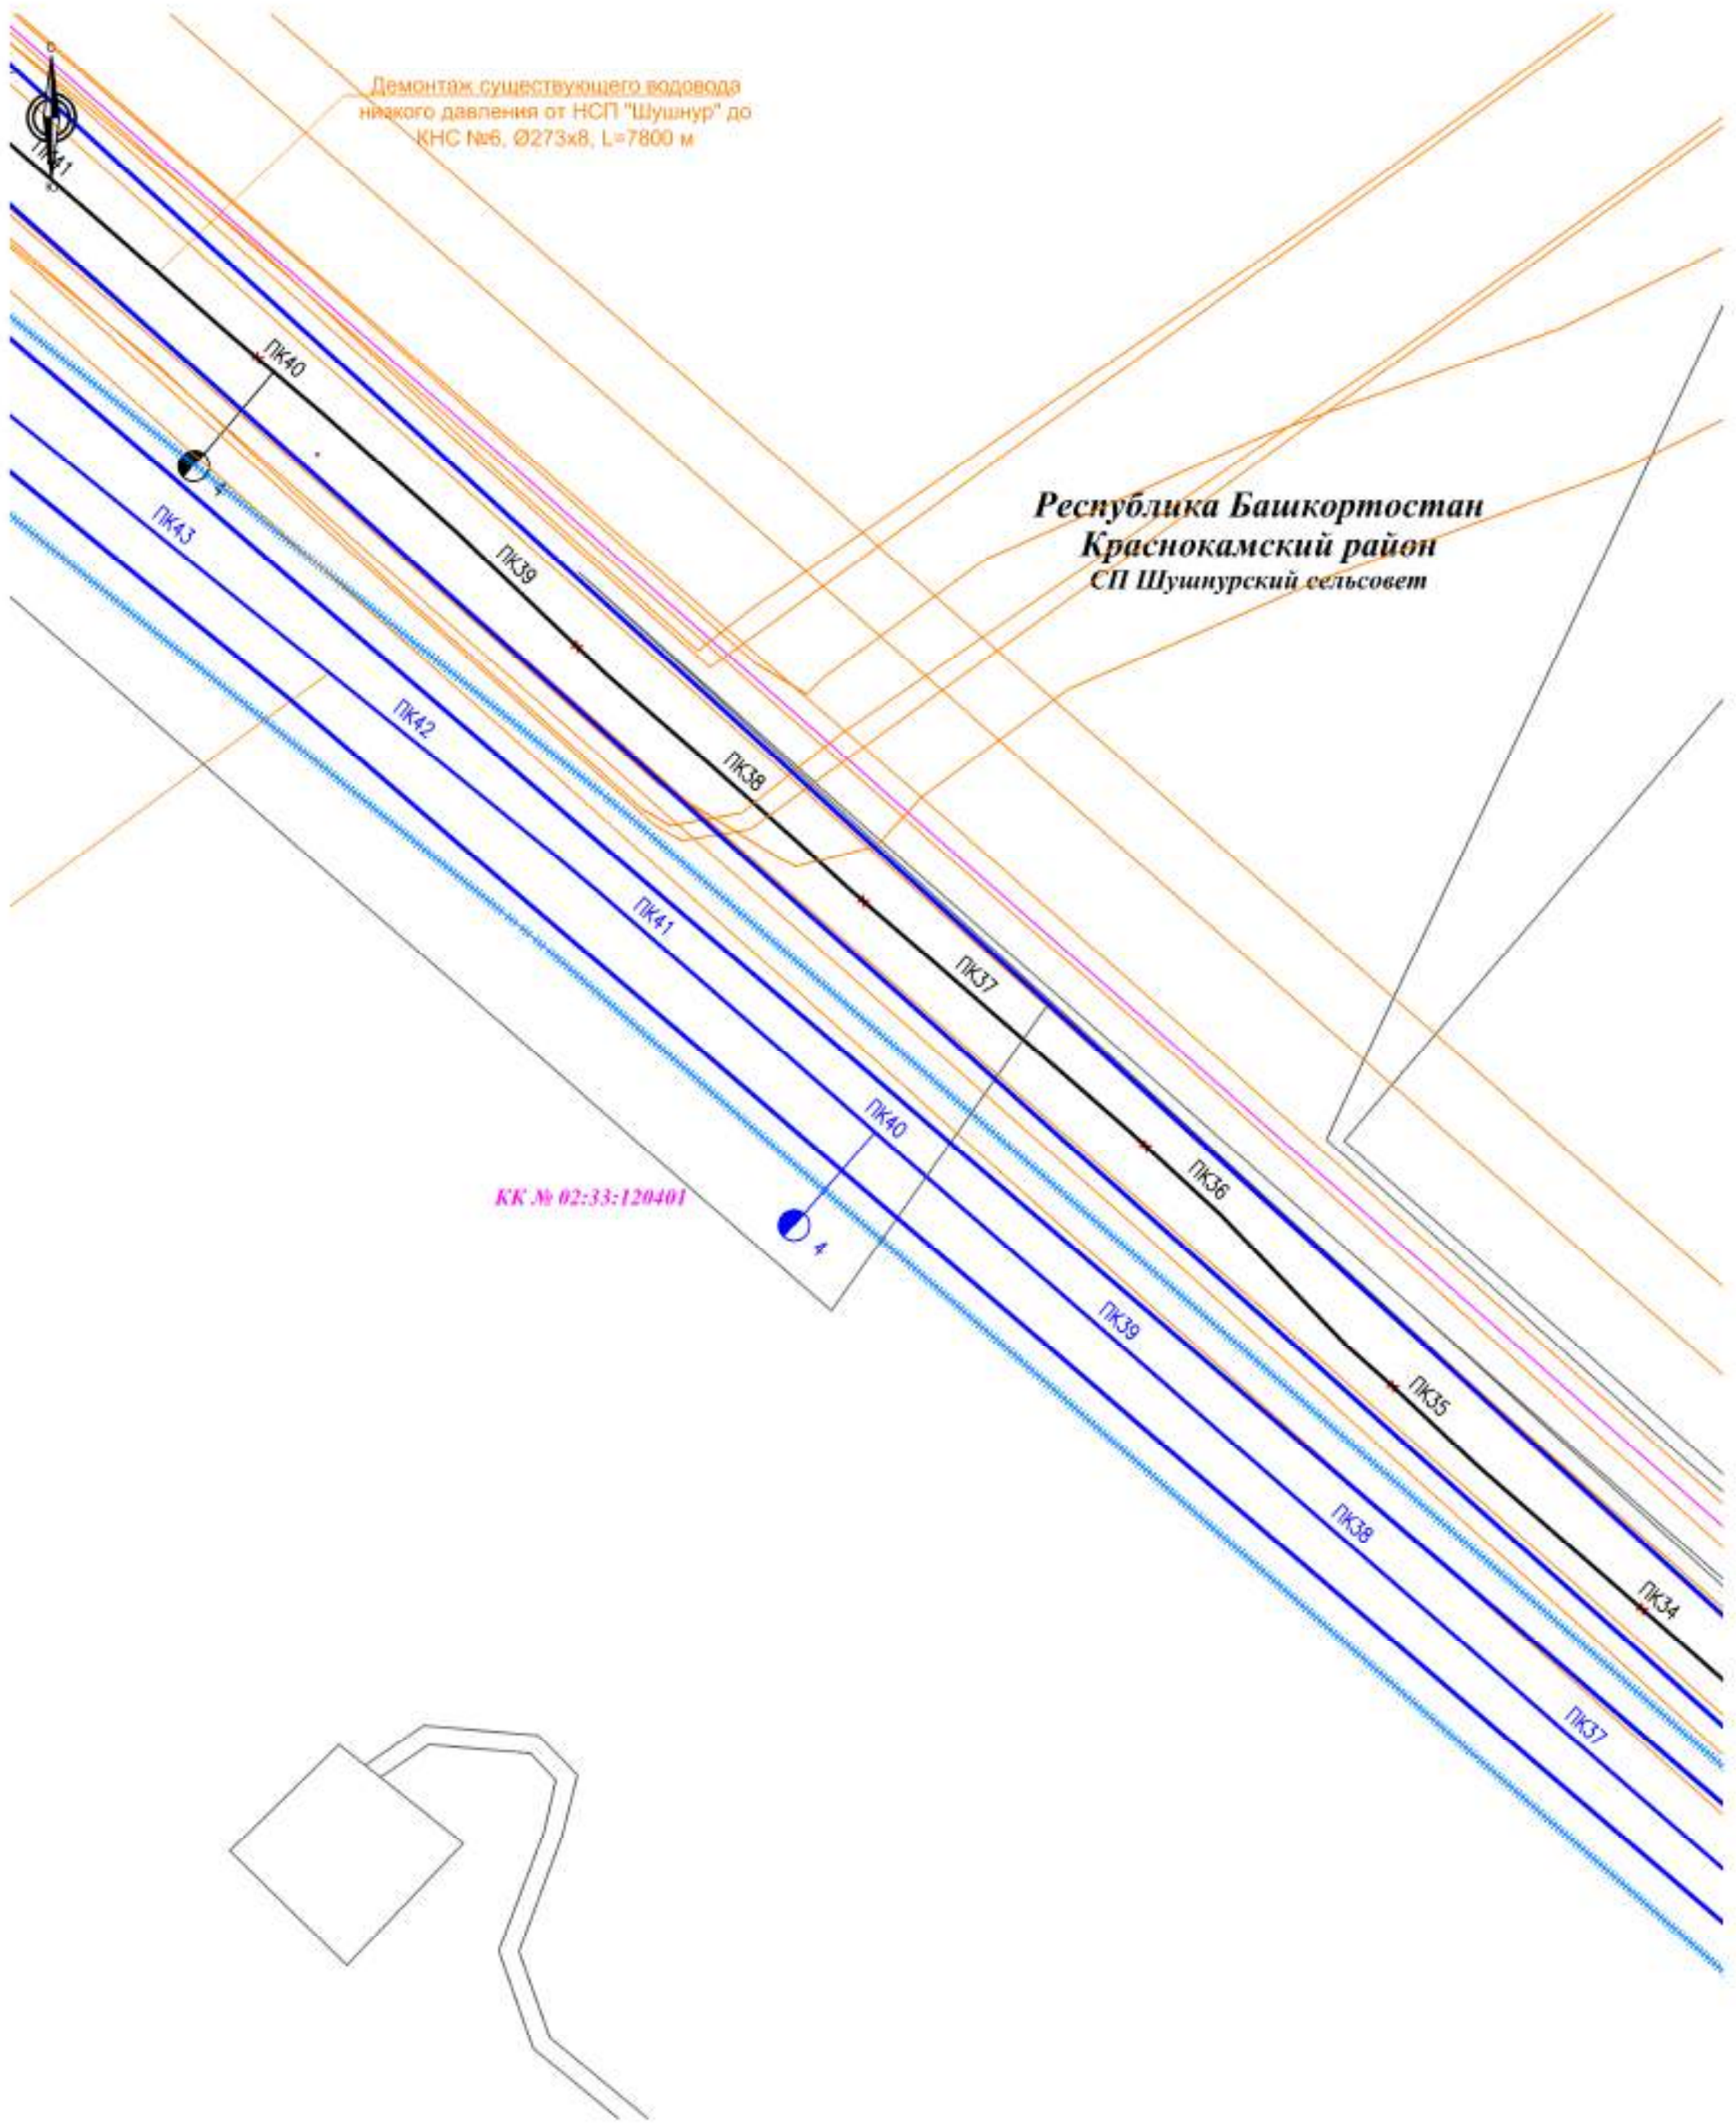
Демонтаж существующего водовода низкого давления от НСП "Шушнур" до КНС №6, Ø273x8, L=7800 м

ПК41

ПК40

4

ПК43

ПК39

Республика Башкортостан
Краснокамский район
СП Шушнурский сельсовет

ПК42

ПК38

ПК41

ПК37

ПК40

ПК36

КК № 02:33:120401

4

ПК39

ПК35

ПК38

ПК34

ПК37